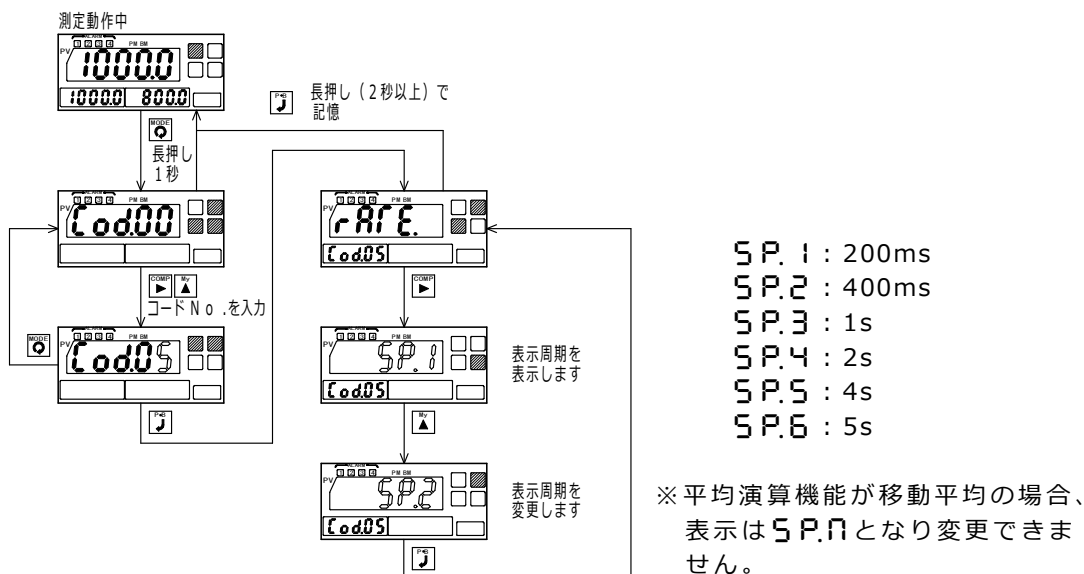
測定動作中

PV ALARM 1 2 3 4 PM BM 10000.0

1000.0 800.0

P.B 長押し（2秒以上）で記憶

MODE 長押し 1秒

PV Cod.00

COMP My コードＮｏ.を入力

MODE PV Cod.05

P.B

PV rATE.

Cod.05

COMP

PV SP.1 表示周期を表示します

Cod.05

My

PV SP.2 表示周期を変更します

Cod.05

P.B

SP.1：200ms
SP.2：400ms
SP.3：1s
SP.4：2s
SP.5：4s
SP.6：5s

※平均演算機能が移動平均の場合、表示はSP.nとなり変更できません。